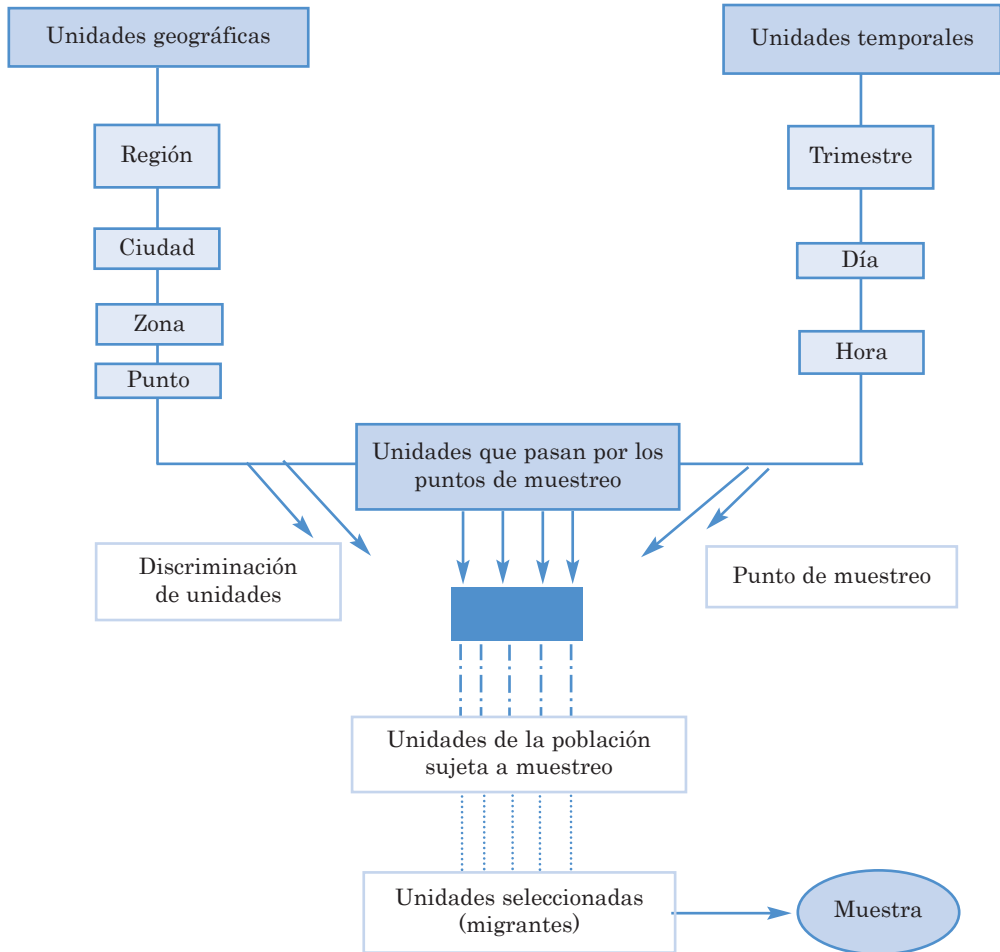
Unidades geográficas

Unidades temporales

Región

Trimestre

Ciudad

Día

Zona

Hora

Punto

Unidades que pasan por los puntos de muestreo

Discriminación de unidades

Punto de muestreo

Unidades de la población sujeta a muestreo

Unidades seleccionadas (migrantes)

Muestra